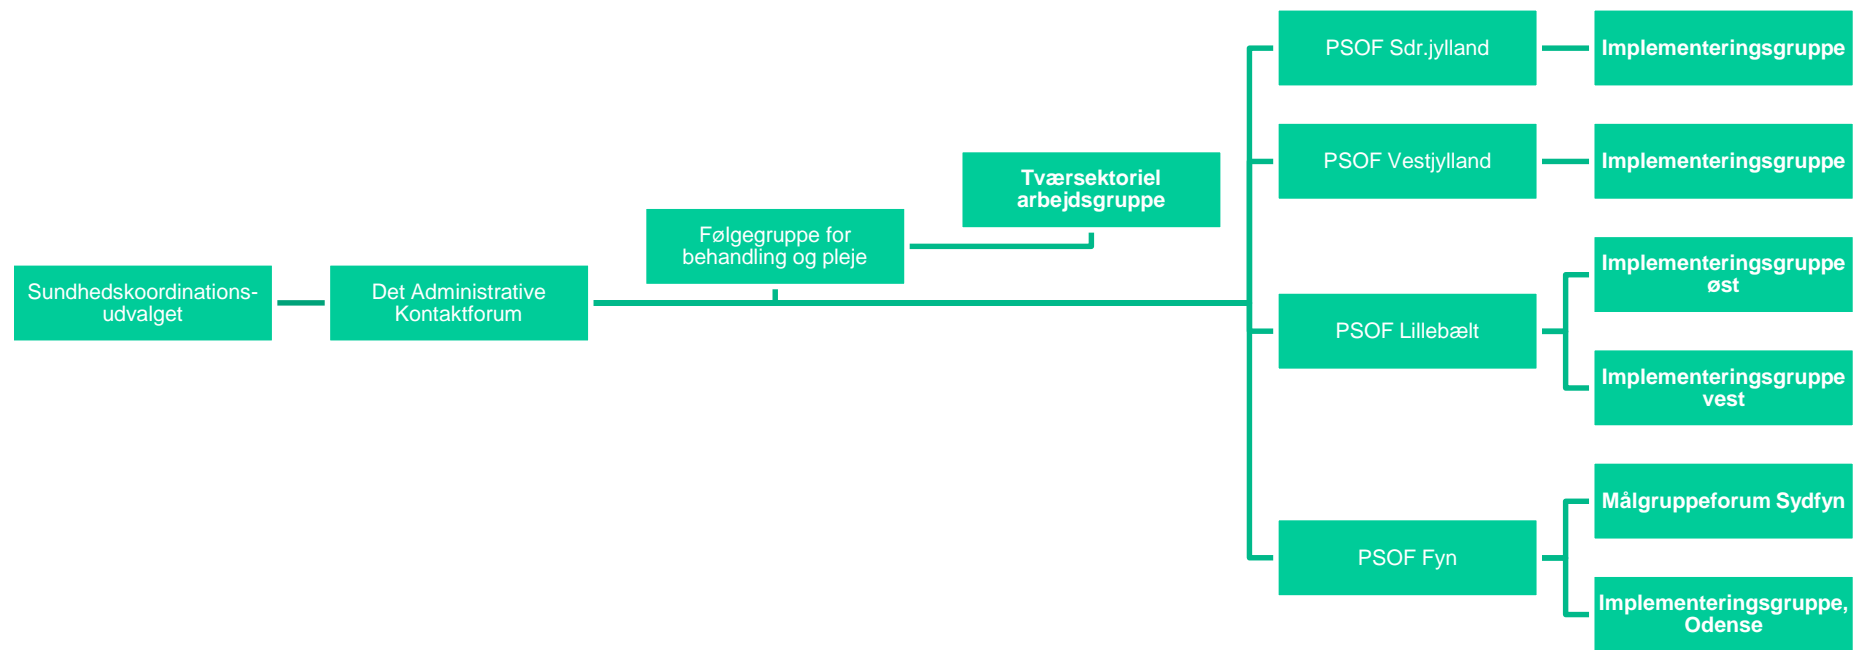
Sundhedskoordinationsudvalget

Det Administrative Kontaktforum

Følgegruppe for behandling og pleje

Tværsektoriel arbejdsgruppe

PSOF Sdr.jylland

Implementeringsgruppe

PSOF Vestjylland

Implementeringsgruppe

PSOF Lillebælt

Implementeringsgruppe øst

Implementeringsgruppe vest

PSOF Fyn

Målgruppeforum Sydfyn

Implementeringsgruppe, Odense